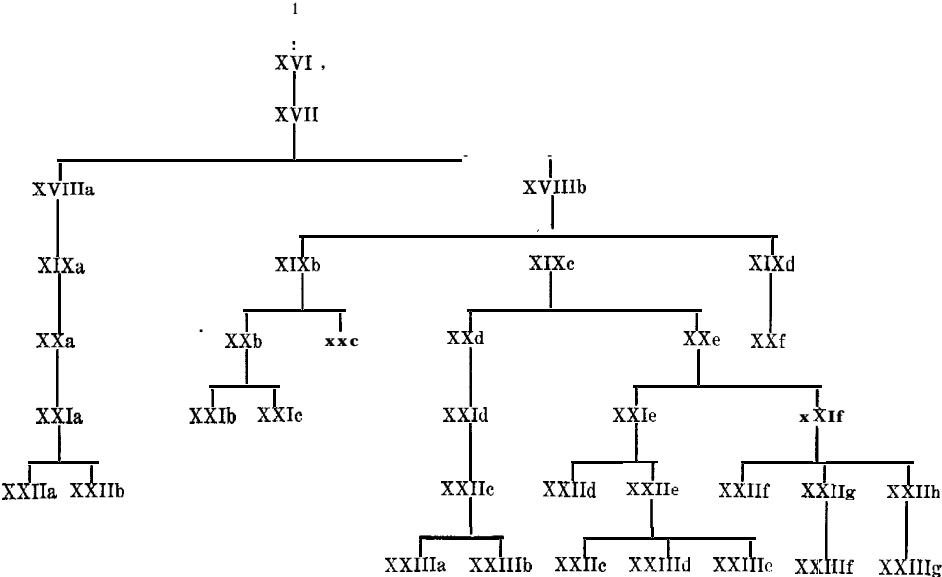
1

XVI

XVII

XVIIIa

XVIIIb

XIXa

XIXb

XIXc

XIXd

XXa

XXb

xxc

XXd

XXe

XXf

XXIa

XXIb

XXIc

XXId

XXIe

xXIf

XXIIa

XXIIb

XXIIc

XXIId

XXIIe

XXIIf

XXIIg

XXIIh

XXIIIa

XXIIIb

XXIIc

XXIIId

XXIIc

XXIIIf

XXIIIg